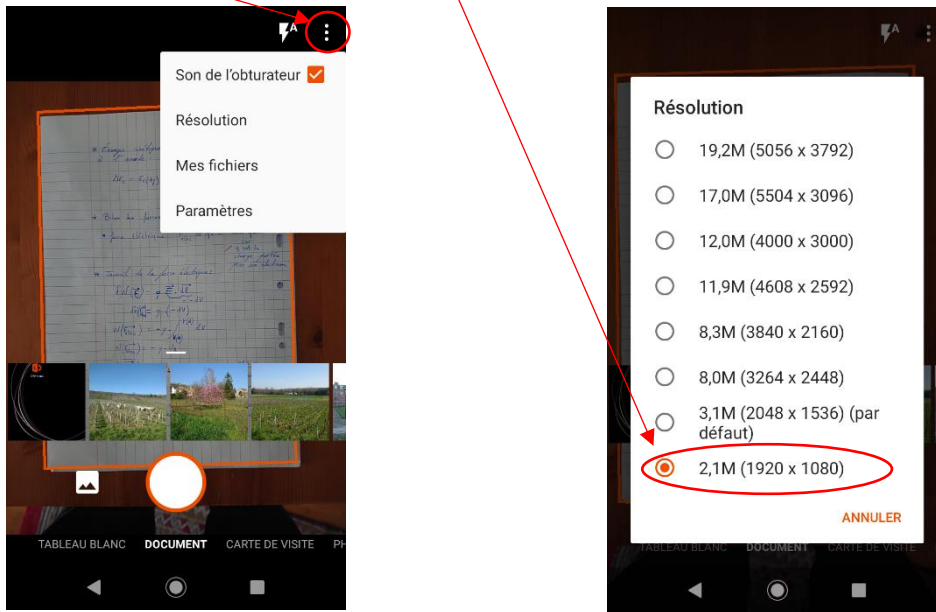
Son de l'obturateur

Résolution

Mes fichiers

Paramètres

TABLEAU BLANC DOCUMENT CARTE DE VISITE PH

Résolution

19,2M (5056 x 3792)

17,0M (5504 x 3096)

12,0M (4000 x 3000)

11,9M (4608 x 2592)

8,3M (3840 x 2160)

8,0M (3264 x 2448)

3,1M (2048 x 1536) (par défaut)

2,1M (1920 x 1080)

ANNULER

TABLEAU BLANC DOCUMENT CARTE DE VISITE